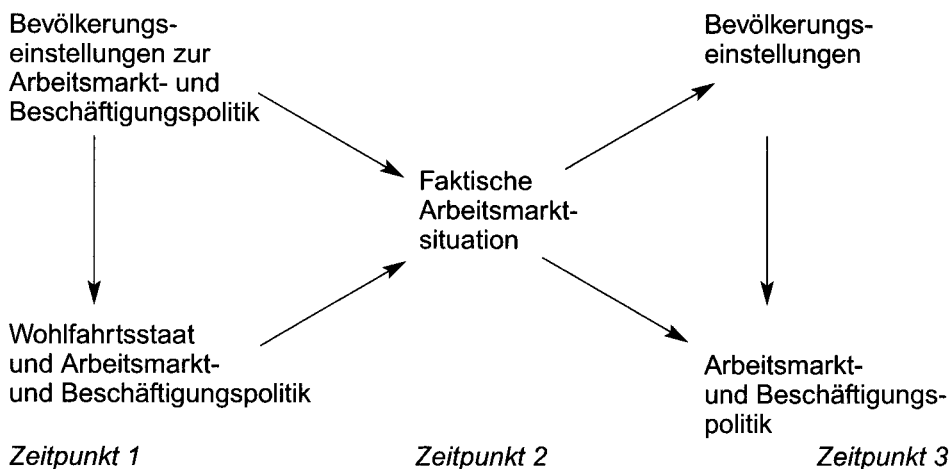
Bevölkerungseinstellungen zur Arbeitsmarkt- und Beschäftigungspolitik

Wohlfahrtsstaat und Arbeitsmarkt- und Beschäftigungspolitik

Faktische Arbeitsmarktsituation

Bevölkerungseinstellungen

Arbeitsmarkt- und Beschäftigungspolitik

Zeitpunkt 1

Zeitpunkt 2

Zeitpunkt 3